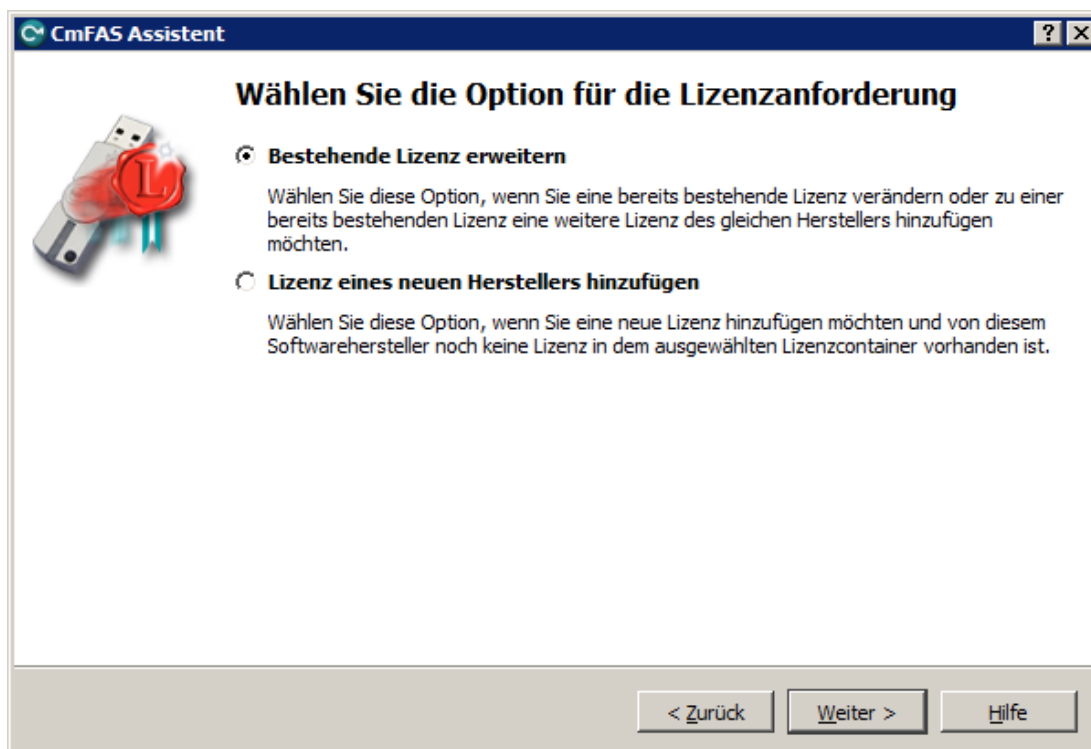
CmFAS Assistent

?

Wählen Sie die Option für die Lizenzanforderung

Bestehende Lizenz erweitern

Wählen Sie diese Option, wenn Sie eine bereits bestehende Lizenz verändern oder zu einer bereits bestehenden Lizenz eine weitere Lizenz des gleichen Herstellers hinzufügen möchten.

Lizenz eines neuen Herstellers hinzufügen

Wählen Sie diese Option, wenn Sie eine neue Lizenz hinzufügen möchten und von diesem Softwarehersteller noch keine Lizenz in dem ausgewählten Lizenzcontainer vorhanden ist.

< Zurück

Weiter >

Hilfe